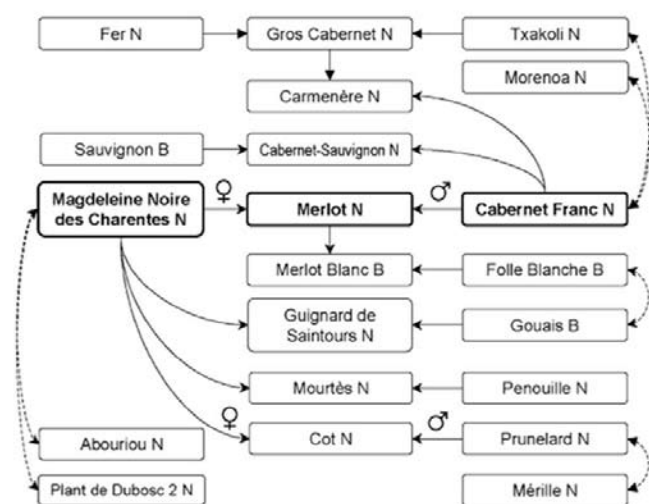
Fer N
Gros Cabernet N
Txakoli N
Morenoa N
Carmenère N
Sauvignon B
Cabernet-Sauvignon N
Magdeleine Noire des Charentes N
♀
Merlot N
♂
Cabernet Franc N
Merlot Blanc B
Folle Blanche B
Guignard de Saintours N
Gouais B
Mourtès N
Penouille N
♀
♂
Abouriou N
Cot N
Prunelard N
Plant de Dubosc 2 N
Mérille N